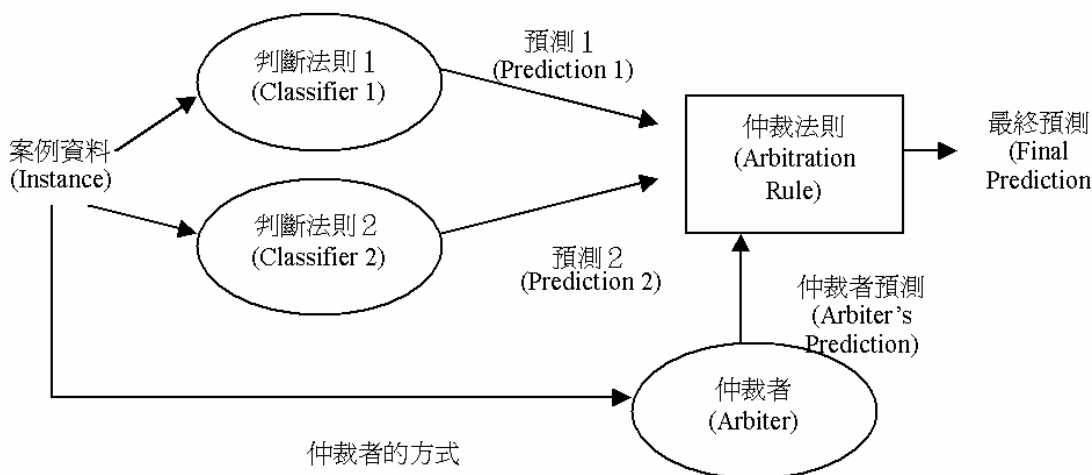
判斷法則１
(Classifier 1)

預測１
(Prediction 1)

案例資料
(Instance)

仲裁法則
(Arbitration Rule)

最終預測
(Final Prediction)

判斷法則２
(Classifier 2)

預測２
(Prediction 2)

仲裁者預測
(Arbiter's Prediction)

仲裁者
(Arbiter)

仲裁者的方式